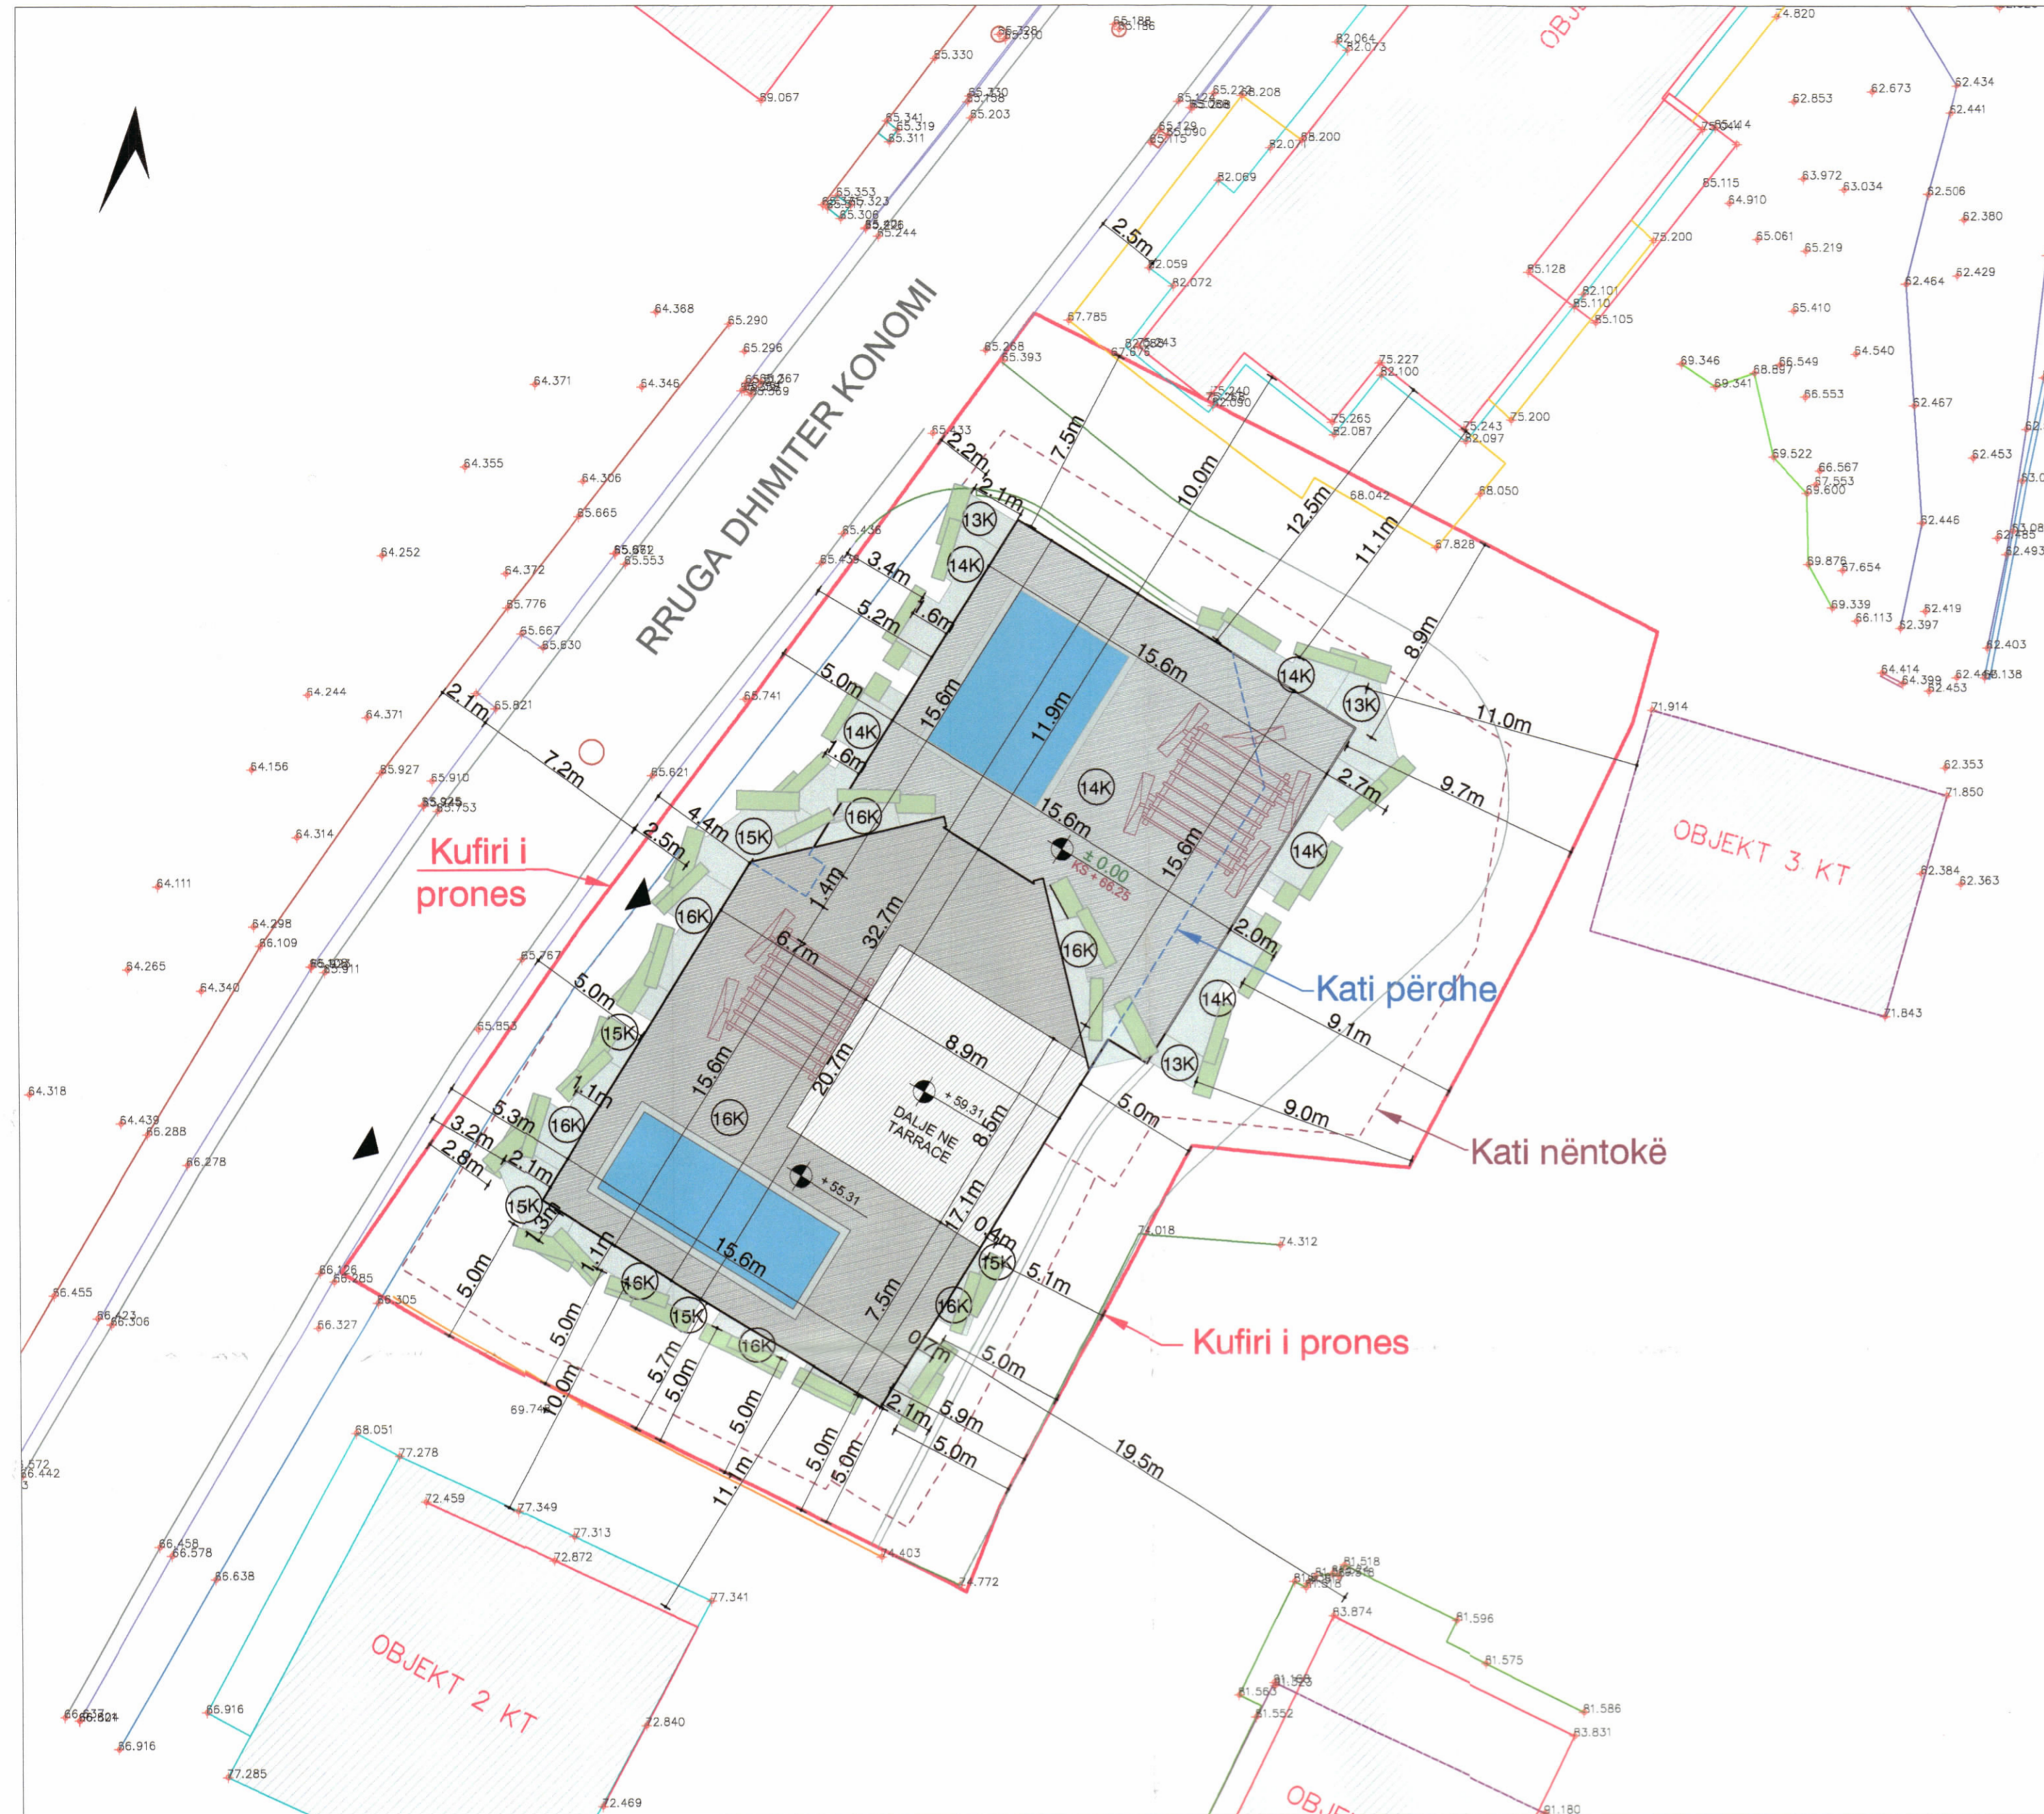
RRUGA DHIMITER KONOMI

Kufiri i prones

Kati përdhe

Kati nëntokë

Kufiri i prones

OBJEKT 3 KT

OBJEKT 2 KT

DALJE NE TARRACE

+ 59.31

+ 55.31

± 0.00
KS + 68.25

13K
14K
14K
14K
13K
14K
14K
15K
16K
14K
16K
16K
14K
15K
13K
16K
16K
15K
16K
15K
15K
16K
16K
16K

2.2m
2.1m
7.5m
10.0m
12.5m
11.1m
8.9m
3.4m
5.2m
1.6m
5.0m
15.6m
11.9m
15.6m
11.0m
2.1m
7.2m
1.6m
2.7m
9.7m
4.4m
2.5m
15.6m
15.6m
1.4m
32.7m
6.7m
2.0m
5.0m
9.1m
20.7m
15.6m
8.9m
1.1m
8.5m
9.0m
5.0m
5.3m
3.2m
2.8m
2.1m
1.3m
1.1m
15.6m
17.1m
0.4m
5.1m
7.5m
0.7m
5.0m
5.0m
5.0m
10.0m
5.7m
5.0m
5.0m
11.1m
5.0m
5.0m
2.1m
5.9m
5.0m
19.5m
2.5m

65.330
59.057
65.188
65.341
65.319
65.311
65.203
65.353
65.323
65.306
65.244
64.368
65.290
65.296
64.371
64.346
65.569
65.433
65.436
65.436
64.355
64.306
65.665
64.252
64.372
65.553
65.776
65.667
65.630
64.244
65.821
64.371
65.741
64.156
65.927
65.910
65.753
65.621
64.314
64.111
64.298
66.109
64.265
64.340
65.911
65.767
65.853
64.318
64.439
66.288
66.278
66.455
66.306
66.126
66.285
66.305
66.327
68.051
77.278
72.459
77.349
77.313
72.872
66.458
66.578
66.638
77.341
74.403
74.772
66.916
72.840
66.916
77.285
72.469
69.74
82.064
82.073
65.223
65.208
65.288
65.200
65.129
65.090
65.115
82.071
82.069
82.059
82.072
67.785
65.268
65.393
67.678
75.227
82.100
75.240
82.090
75.265
82.087
75.243
82.097
75.200
68.042
68.050
67.828
74.820
62.853
62.673
62.434
62.441
65.115
64.910
63.972
63.034
62.506
62.380
75.200
65.061
65.219
65.128
82.101
65.110
65.105
62.464
62.429
65.410
69.346
69.341
68.897
66.549
64.540
66.553
62.467
69.522
66.567
67.553
69.600
62.453
62.446
69.876
67.654
69.339
66.113
62.419
62.397
62.403
64.414
64.399
62.453
68.138
71.914
62.353
71.850
62.384
62.363
71.843
74.018
74.312
81.518
83.874
81.596
81.575
81.586
83.831
81.563
81.552
81.180